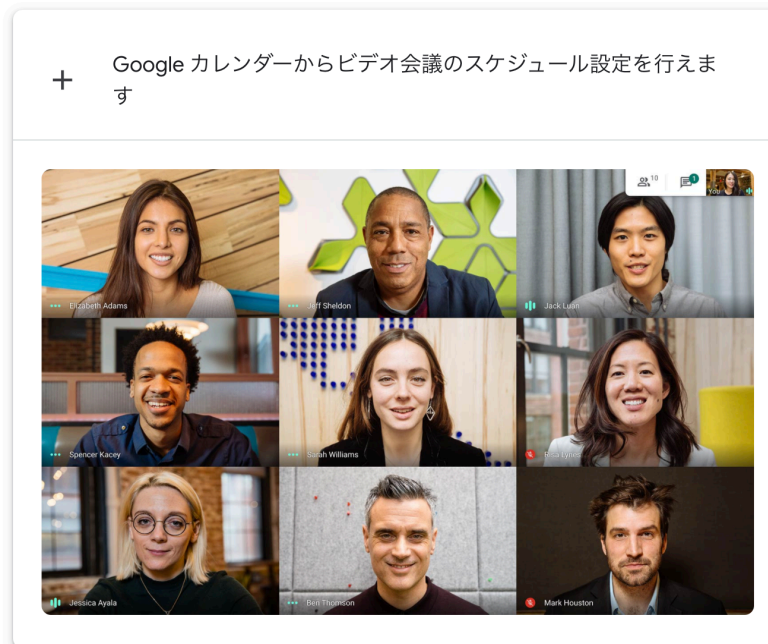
+

Google カレンダーからビデオ会議のスケジュール設定を行えます

10

1

You

Elizabeth Adams

Jeff Sheldon

Jack Luan

Spencer Kacey

Sarah Williams

Rica Lyles

Jessica Ayala

Ben Thomson

Mark Houston